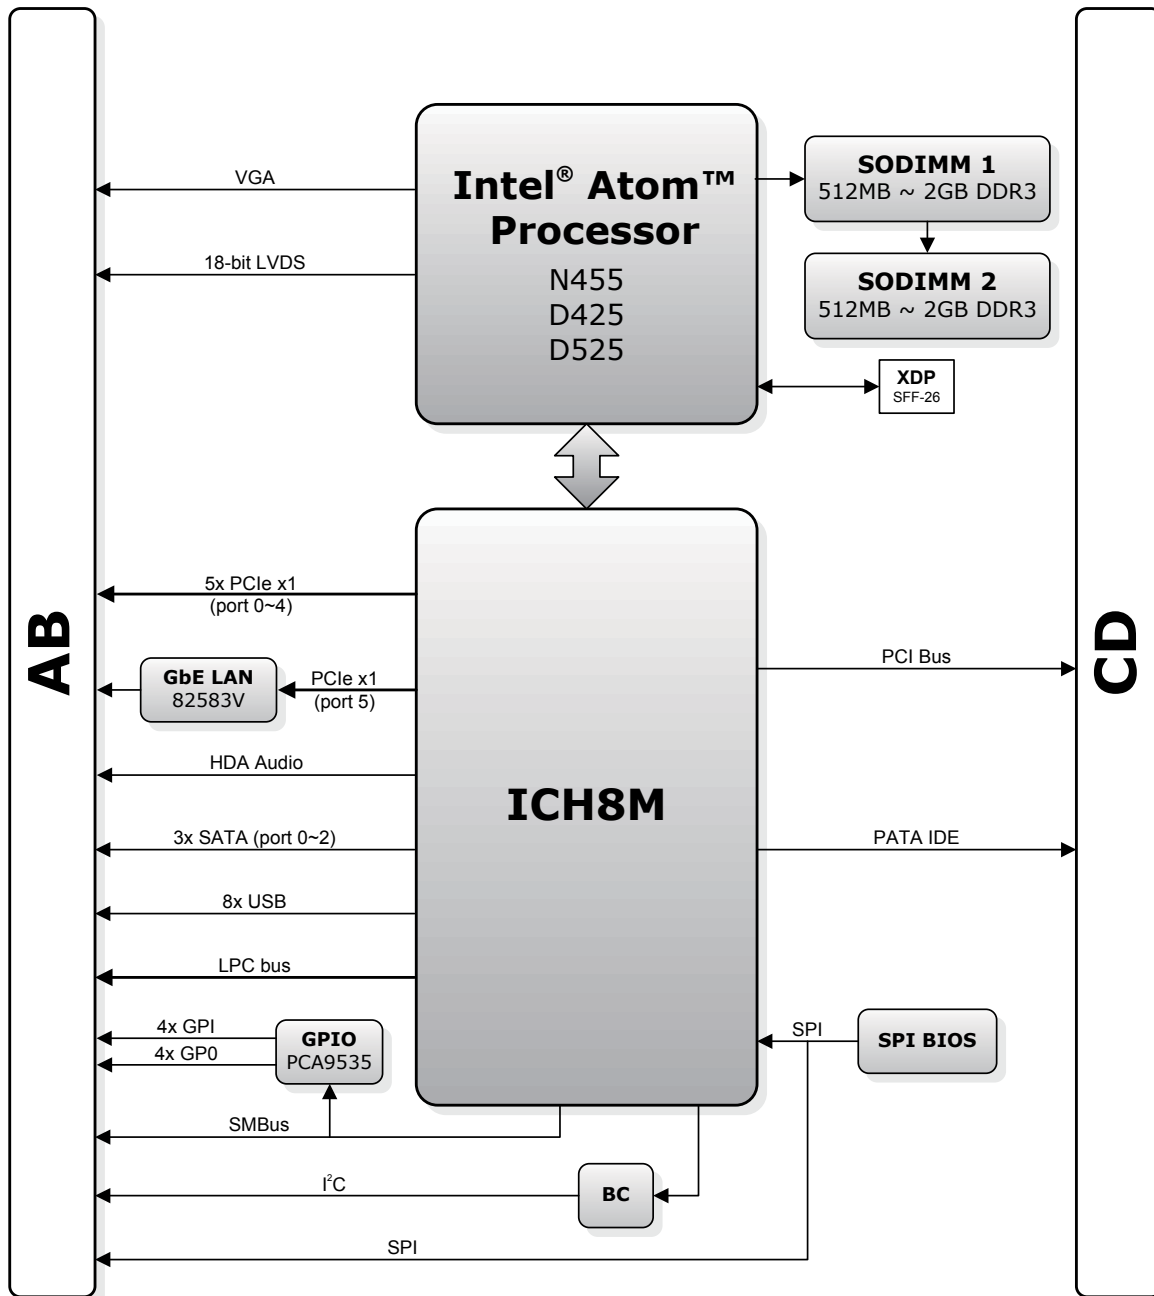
AB

Intel® Atom™ Processor
N455
D425
D525

SODIMM 1
512MB ~ 2GB DDR3

SODIMM 2
512MB ~ 2GB DDR3

XDP
SFF-26

VGA

18-bit LVDS

5x PCIe x1
(port 0~4)

GbE LAN
82583V

PCIe x1
(port 5)

HDA Audio

3x SATA (port 0~2)

8x USB

LPC bus

4x GPI
4x GP0

GPIO
PCA9535

SMBus

$I^2C$

BC

SPI

ICH8M

PCI Bus

PATA IDE

SPI

SPI BIOS

CD